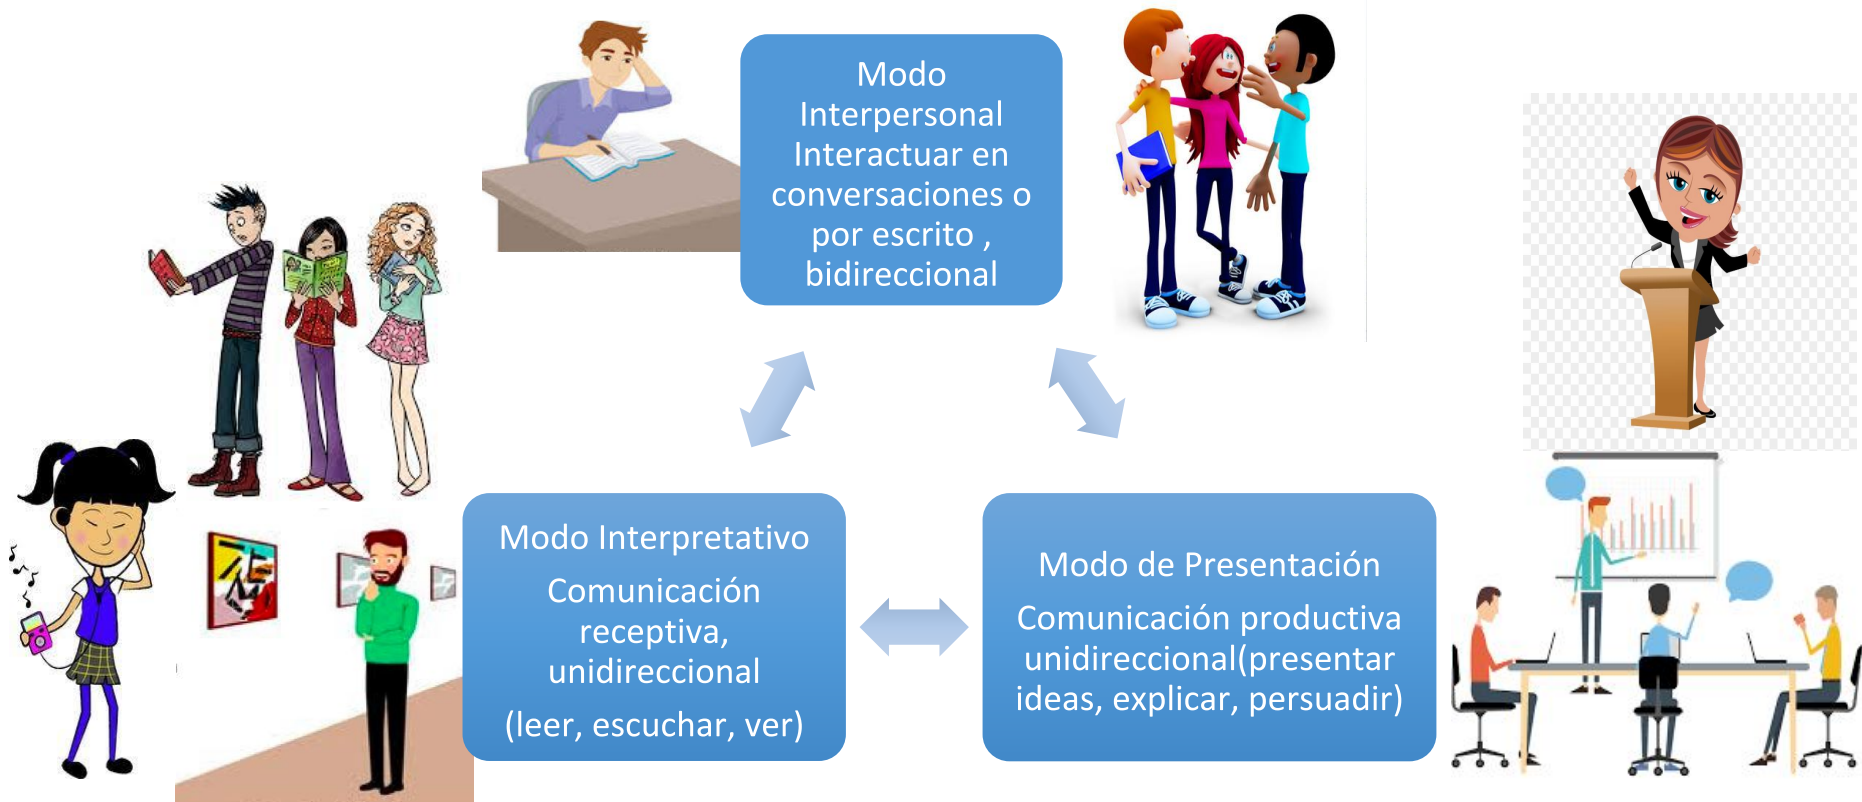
Modo Interpersonal Interactuar en conversaciones o por escrito , bidireccional

Modo Interpretativo

Comunicación receptiva, unidireccional

(leer, escuchar, ver)

Modo de Presentación

Comunicación productiva unidireccional(presentar ideas, explicar, persuadir)